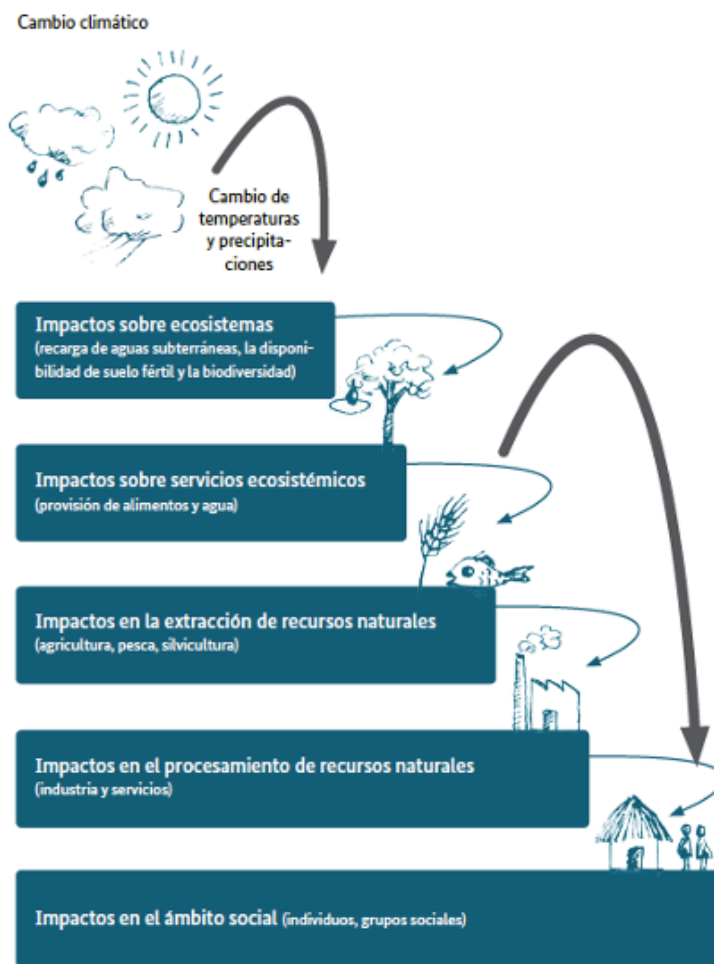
Cambio climático

Cambio de temperaturas y precipitaciones

Impactos sobre ecosistemas
(recarga de aguas subterráneas, la disponibilidad de suelo fértil y la biodiversidad)

Impactos sobre servicios ecosistémicos
(provisión de alimentos y agua)

Impactos en la extracción de recursos naturales
(agricultura, pesca, silvicultura)

Impactos en el procesamiento de recursos naturales
(industria y servicios)

Impactos en el ámbito social (individuos, grupos sociales)